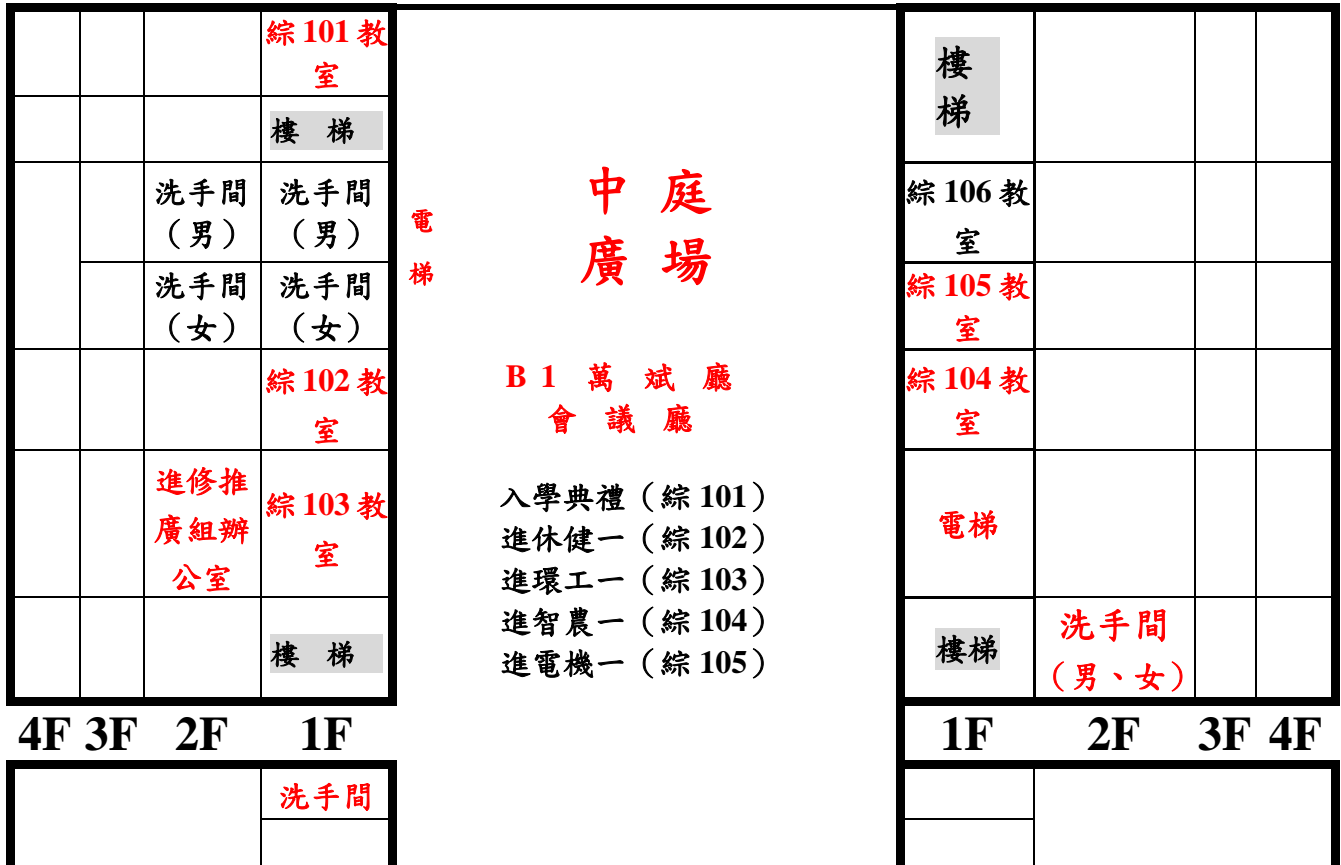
綜 101 教室

樓 梯

洗手間（男） 洗手間（男）

洗手間（女） 洗手間（女）

綜 102 教室

進修推廣組辦公室 綜 103 教室

樓 梯

4F 3F 2F 1F

洗手間

電梯

中 庭
廣 場

B 1 萬 斌 廳
會 議 廳

入學典禮（綜 101）
進休健一（綜 102）
進環工一（綜 103）
進智農一（綜 104）
進電機一（綜 105）

樓梯

綜 106 教室

綜 105 教室

綜 104 教室

電梯

樓梯 洗手間（男、女）

1F 2F 3F 4F